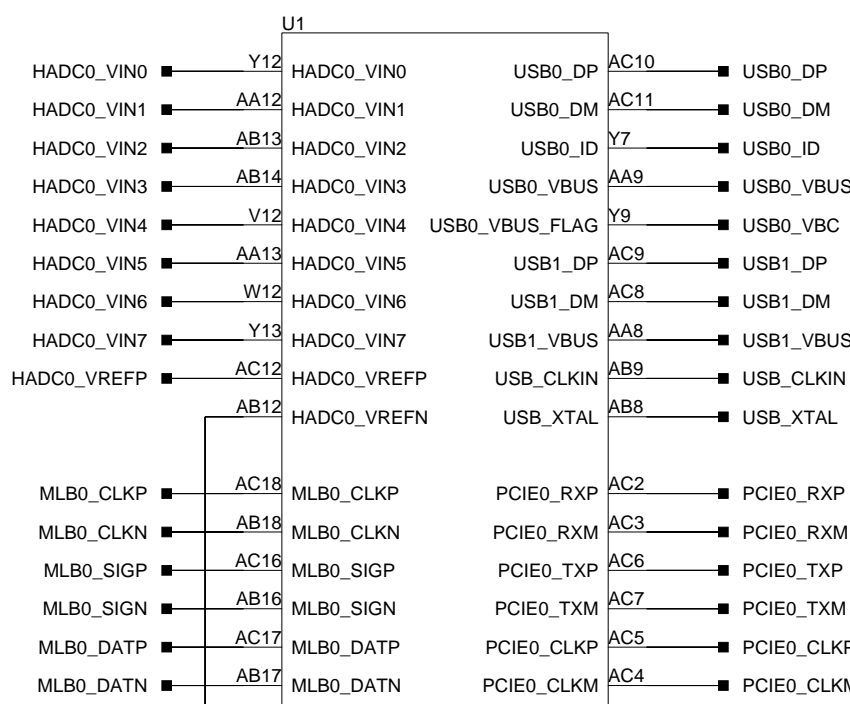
U1

HADC0_VIN0 Y12 HADC0_VIN0
HADC0_VIN1 AA12 HADC0_VIN1
HADC0_VIN2 AB13 HADC0_VIN2
HADC0_VIN3 AB14 HADC0_VIN3
HADC0_VIN4 V12 HADC0_VIN4
HADC0_VIN5 AA13 HADC0_VIN5
HADC0_VIN6 W12 HADC0_VIN6
HADC0_VIN7 Y13 HADC0_VIN7
HADC0_VREFP AC12 HADC0_VREFP
AB12 HADC0_VREFN

MLB0_CLKP AC18 MLB0_CLKP
MLB0_CLKN AB18 MLB0_CLKN
MLB0_SIGP AC16 MLB0_SIGP
MLB0_SIGN AB16 MLB0_SIGN
MLB0_DATP AC17 MLB0_DATP
MLB0_DATN AB17 MLB0_DATN

USB0_DP AC10 USB0_DP
USB0_DM AC11 USB0_DM
USB0_ID Y7 USB0_ID
USB0_VBUS AA9 USB0_VBUS
USB0_VBUS_FLAG Y9 USB0_VBC
USB1_DP AC9 USB1_DP
USB1_DM AC8 USB1_DM
USB1_VBUS AA8 USB1_VBUS
USB_CLKIN AB9 USB_CLKIN
USB_XTAL AB8 USB_XTAL

PCIE0_RXP AC2 PCIE0_RXP
PCIE0_RXM AC3 PCIE0_RXM
PCIE0_TXP AC6 PCIE0_TXP
PCIE0_TXM AC7 PCIE0_TXM
PCIE0_CLKP AC5 PCIE0_CLKP
PCIE0_CLKM AC4 PCIE0_CLKM